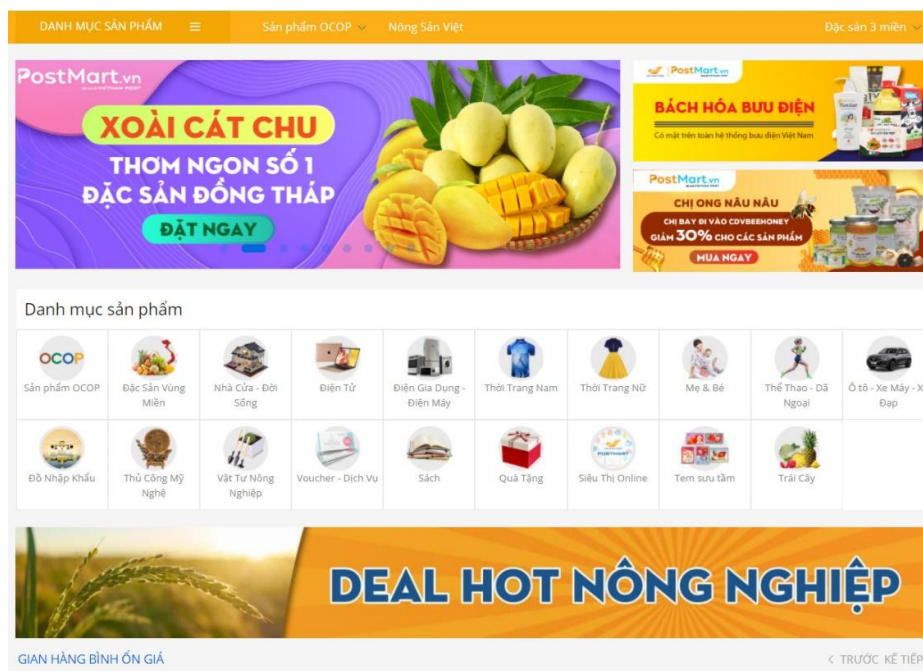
DANH MỤC SẢN PHẨM ≡ Sản phẩm OCOP Nông Sản Việt Đặc sản 3 miền

PostMart.vn
XOÀI CÁT CHU
THƠM NGON SỐ 1
ĐẶC SẢN ĐỒNG THÁP
ĐẶT NGAY

PostMart.vn
BÁCH HÓA BƯU ĐIỆN
Có mặt trên toàn hệ thống bưu điện Việt Nam

PostMart.vn
CHỊ ONG NÂU NÂU
CHỊ BAY ĐI VÀO CDVBEEHONEY
GIẢM 30% CHO CÁC SẢN PHẨM
MUA NGAY

Danh mục sản phẩm

| OCOP Sản phẩm OCOP | Đặc Sản Vùng Miền | Nhà Cửa - Đời Sống | Điện Tử | Điện Gia Dụng - Điện Máy | Thời Trang Nam | Thời Trang Nữ | Mẹ & Bé | Thể Thao - Dã Ngoại | Ô tô - Xe Máy - Xe Đạp |
|---|---|---|---|---|---|---|---|---|---|
| Đồ Nhập Khẩu | Thủ Công Mỹ Nghệ | Vật Tư Nông Nghiệp | Voucher - Dịch Vụ | Sách | Quà Tặng | Siêu Thị Online | Tem sưu tầm | Trái Cây | |

DEAL HOT NÔNG NGHIỆP

GIAN HÀNG BÌNH ỔN GIÁ
< TRƯỚC KẾ TIẾP